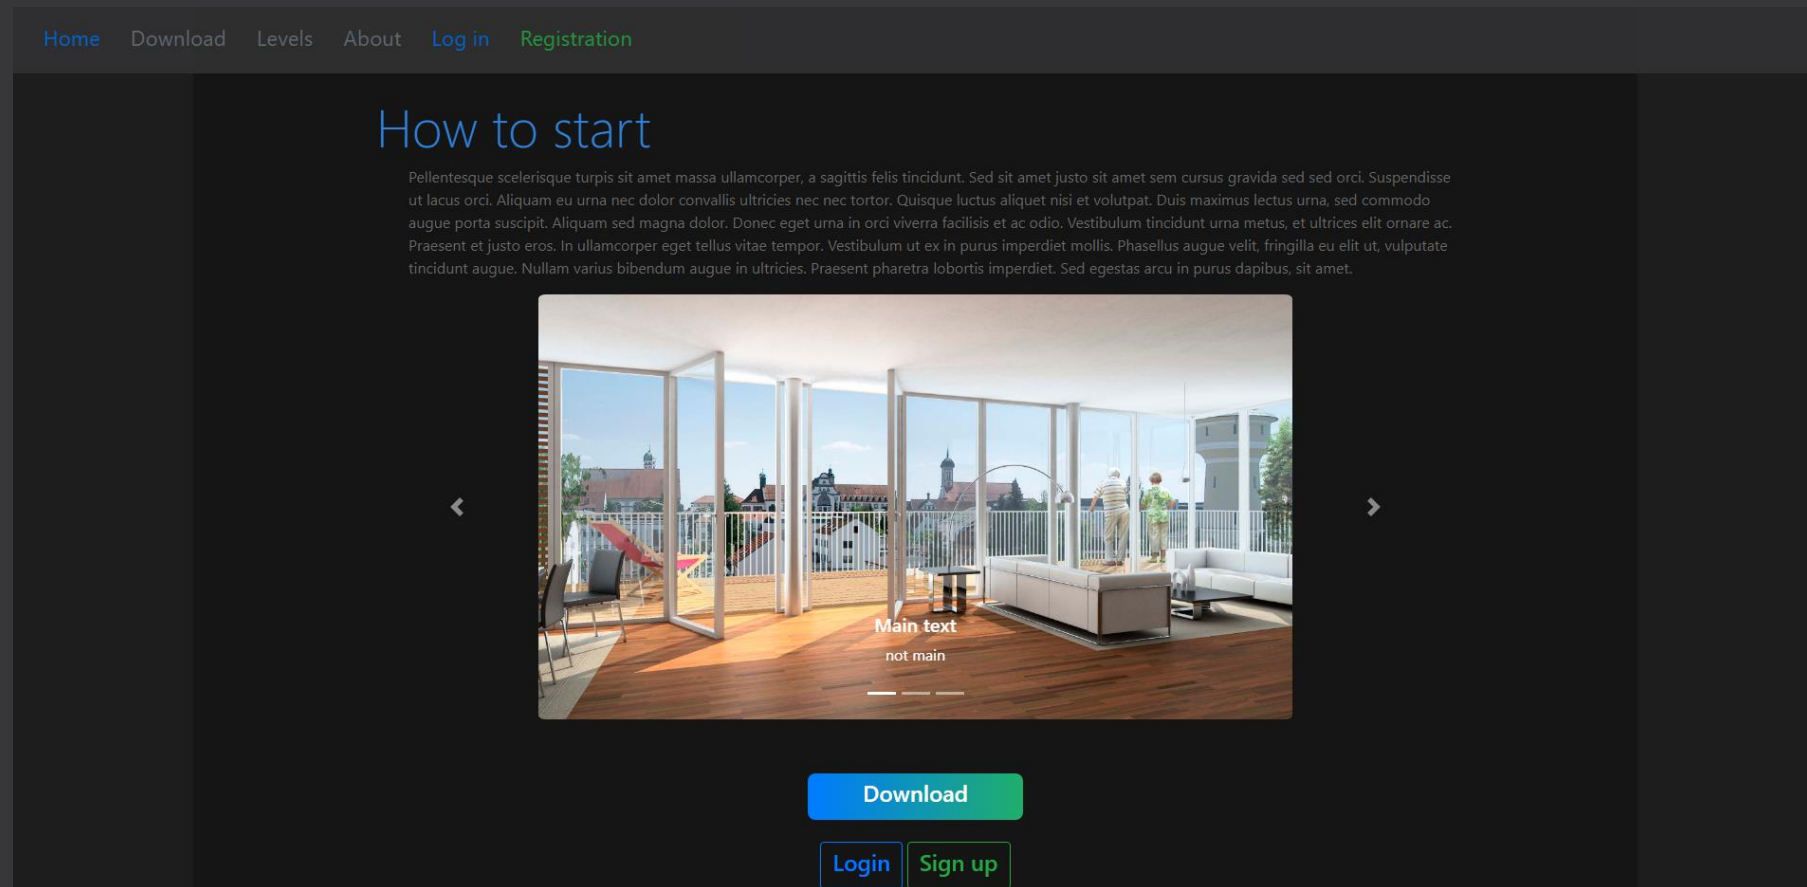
Home Download Levels About Log in Registration

How to start

Pellentesque scelerisque turpis sit amet massa ullamcorper, a sagittis felis tincidunt. Sed sit amet justo sit amet sem cursus gravida sed sed orci. Suspendisse ut lacus orci. Aliquam eu urna nec dolor convallis ultricies nec nec tortor. Quisque luctus aliquet nisi et volutpat. Duis maximus lectus urna, sed commodo augue porta suscipit. Aliquam sed magna dolor. Donec eget urna in orci viverra facilisis et ac odio. Vestibulum tincidunt urna metus, et ultrices elit ornare ac. Praesent et justo eros. In ullamcorper eget tellus vitae tempor. Vestibulum ut ex in purus imperdiet mollis. Phasellus augue velit, fringilla eu elit ut, vulputate tincidunt augue. Nullam varius bibendum augue in ultricies. Praesent pharetra lobortis imperdiet. Sed egestas arcu in purus dapibus, sit amet.

Main text
not main

Download

Login Sign up